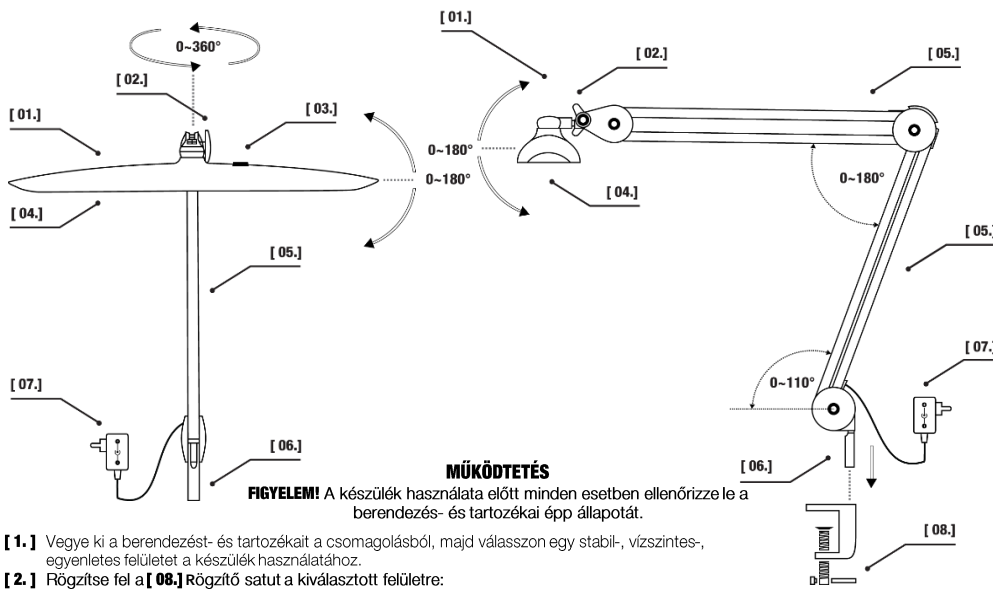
0~360°

[ 02.]

[ 01.]

[ 03.]

[ 04.]

[ 05.]

[ 07.]

[ 06.]

0~180°

0~180°

[ 01.]

[ 02.]

[ 05.]

[ 04.]

0~180°

[ 05.]

[ 07.]

0~110°

[ 06.]

[ 08.]

MŰKÖDTETÉS

FIGYELEM! A készülék használata előtt minden esetben ellenőrizze le a berendezés- és tartozékai épp állapotát.

[ 1. ] Vegye ki a berendezést- és tartozékait a csomagolásból, majd válasszon egy stabil-, vízszintes-, egyenletes felületet a készülék használatához.

[ 2. ] Rögzítse fel a [ 08.] Rögzítő satut a kiválasztott felületre: